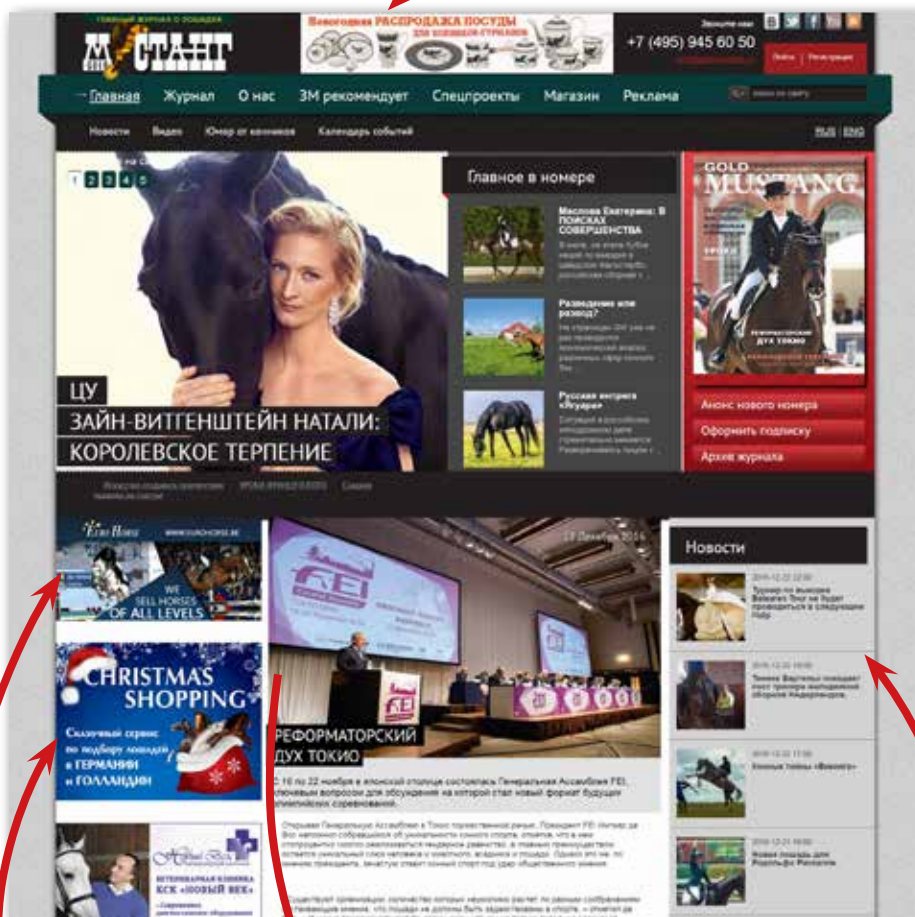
ГЛАВНЫЙ ЖУРНАЛ О ЛОШАДЯХ
МУСТАНГ

Новогодняя РАСПРОДАЖА ПОСУДЫ ДЛЯ КОННИКОВ-ГУРМАНОВ

Звоните нам
+7 (495) 945 60 50

Войти | Регистрация

→Главная Журнал О нас ЗМ рекомендует Спецпроекты Магазин Реклама

поиск по сайту

Новости Видео Юмор от конников Календарь событий

RUS | ENG

1 2 3 4 5

ЦУ
ЗАЙН-ВИТГЕНШТЕЙН НАТАЛИ: КОРОЛЕВСКОЕ ТЕРПЕНИЕ

Главное в номере

Маслова Екатерина: В ПОИСКАХ СОВЕРШЕНСТВА

Разведение или развод?

Русская интрига «Ягуара»

GOLD MUSTANG

РЕФОРМАТОРСКИЙ ДУХ ТОКИО

Анонс нового номера
Оформить подписку
Архив журнала

EURO HORSE
WWW.EUROHORSE.BE
WE SELL HORSES OF ALL LEVELS

CHRISTMAS SHOPPING
Сказочный сервис по подбору лошадей в ГЕРМАНИИ и ГОЛЛАНДИИ

Новый Век
ВЕТЕРИНАРНАЯ КЛИНИКА КСК «НОВЫЙ ВЕК»

FEI

РЕФОРМАТОРСКИЙ ДУХ ТОКИО

С 16 по 22 ноября в японской столице состоялась Генеральная Ассамблея FEI, ключевым вопросом для обсуждения на которой стал новый формат будущих олимпийских соревнований.

Новости

Турнир по выездке Balmoral Tour не будет проводиться в следующем году

Тимми Вартелы покидает пост тренера молодежной сборной Нидерландов

Конные танцы «Фэнтези»

Новая лошадь для Рудольфа Роскалле